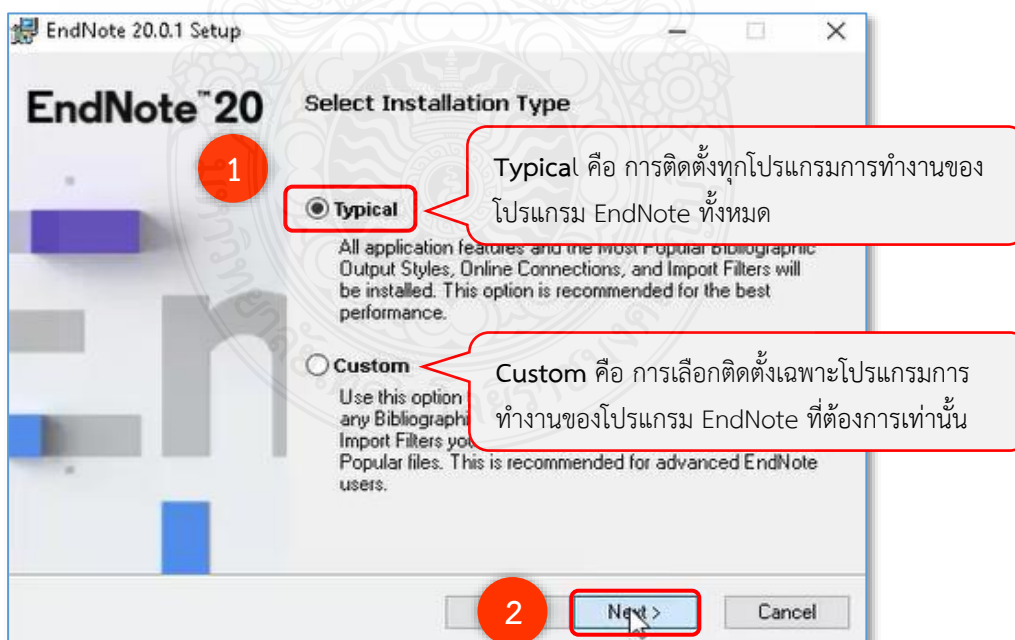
EndNote 20.0.1 Setup

EndNote™20

Select Installation Type

1

Typical คือ การติดตั้งทุกโปรแกรมการทำงานของโปรแกรม EndNote ทั้งหมด

Typical

All application features and the Most Popular Bibliographic Output Styles, Online Connections, and Import Filters will be installed. This option is recommended for the best performance.

Custom

Custom คือ การเลือกติดตั้งเฉพาะโปรแกรมการทำงานของโปรแกรม EndNote ที่ต้องการเท่านั้น

Use this option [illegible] any Bibliographi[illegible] Import Filters yo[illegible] Popular files. This is recommended for advanced EndNote users.

2

Next >

Cancel